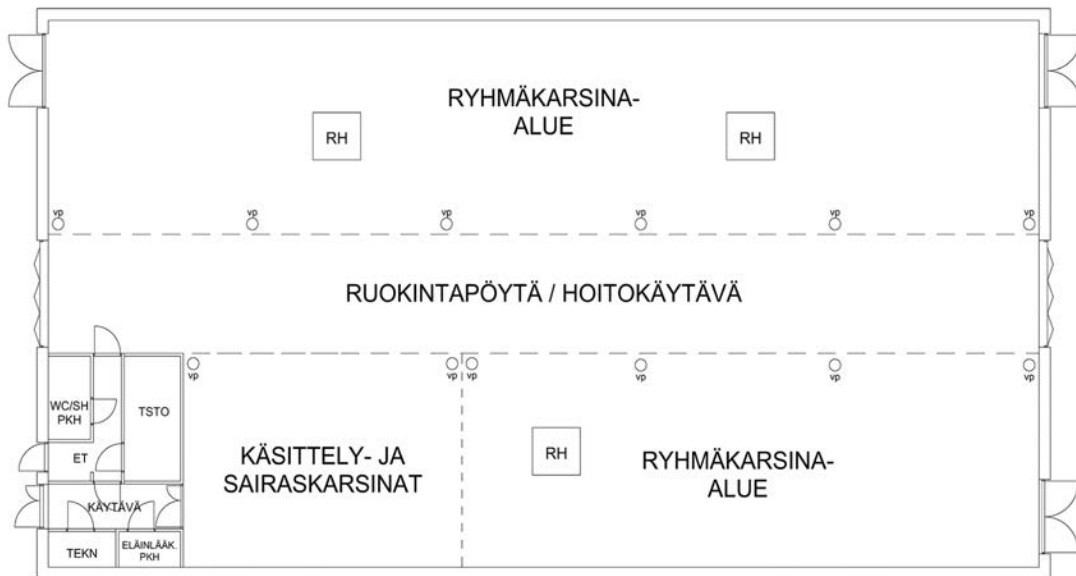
RYHMÄKARSINA-
ALUE

RH

RH

vp vp vp vp vp vp

RUOKINTAPÖYTÄ / HOITOKÄYTÄVÄ

vp vp vp vp vp vp

WC/SH
PKH

TSTO

ET

KÄSITTELY- JA
SAIRASKARSINAT

RH

RYHMÄKARSINA-
ALUE

KÄYTÄVÄ

TEKN

ELÄINLÄÄK.
PKH